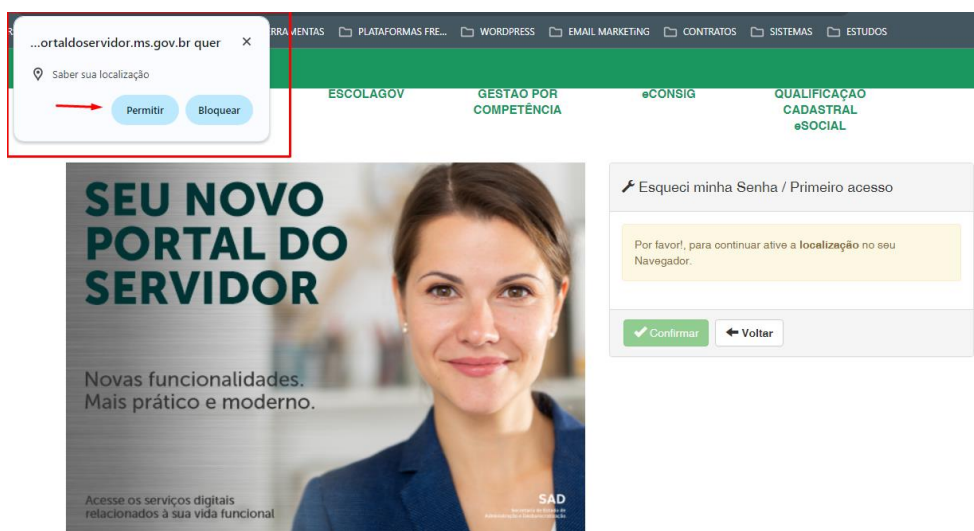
...ortaldoservidor.ms.gov.br quer ×

Saber sua localização

Permitir Bloquear

R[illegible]RRAMENTAS PLATAFORMAS FRE... WORDPRESS EMAIL MARKETING CONTRATOS SISTEMAS ESTUDOS

ESCOLAGOV GESTÃO POR COMPETÊNCIA eCONSIG QUALIFICAÇÃO CADASTRAL eSOCIAL

SEU NOVO PORTAL DO SERVIDOR

Novas funcionalidades. Mais prático e moderno.

Acesse os serviços digitais relacionados à sua vida funcional

SAD
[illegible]

Esqueci minha Senha / Primeiro acesso

Por favor!, para continuar ative a localização no seu Navegador.

Confirmar Voltar